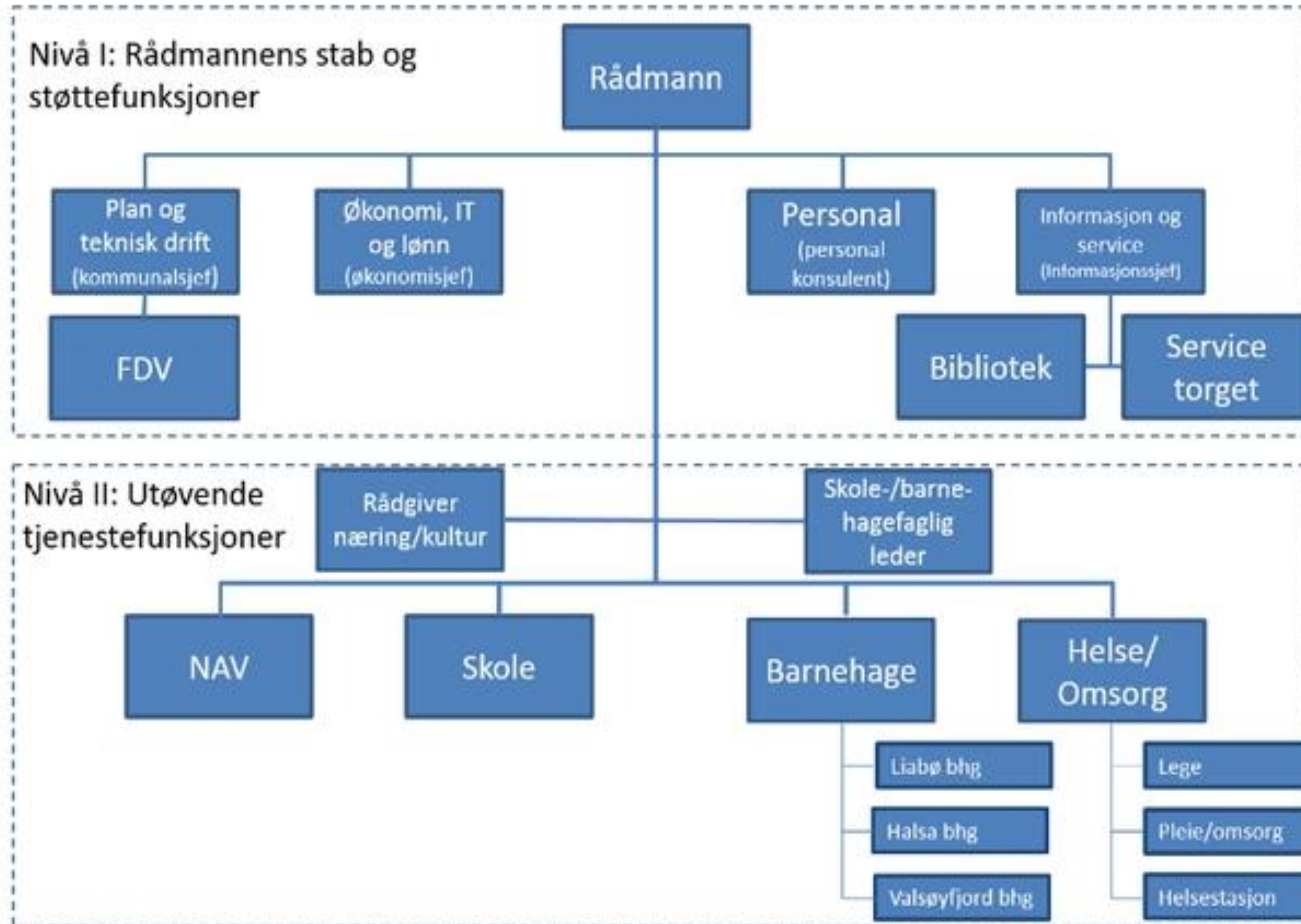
Nivå I: Rådmannens stab og støttefunksjoner

Rådmann

Plan og teknisk drift (kommunalsjef)

Økonomi, IT og lønn (økonomisjef)

Personal (personal konsulent)

Informasjon og service (Informasjonssjef)

FDV

Bibliotek

Service torget

Nivå II: Utøvende tjenestefunksjoner

Rådgiver næring/kultur

Skole-/barnehagefaglig leder

NAV

Skole

Barnehage

Helse/ Omsorg

Liabø bhg

Halsa bhg

Valsøyfjord bhg

Lege

Pleie/omsorg

Helsestasjon